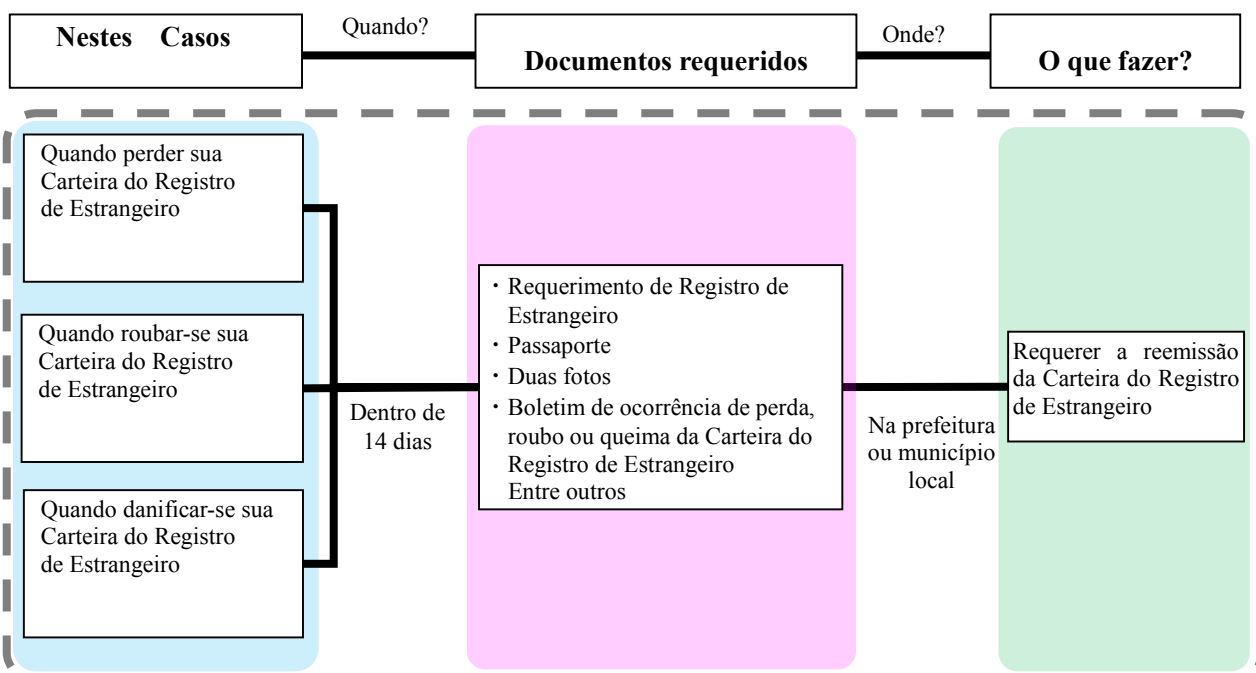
Nestes Casos

Quando?

Documentos requeridos

Onde?

O que fazer?

Quando perder sua Carteira do Registro de Estrangeiro

Quando roubar-se sua Carteira do Registro de Estrangeiro

Quando danificar-se sua Carteira do Registro de Estrangeiro

Dentro de 14 dias

・Requerimento de Registro de Estrangeiro
・Passaporte
・Duas fotos
・Boletim de ocorrência de perda, roubo ou queima da Carteira do Registro de Estrangeiro
Entre outros

Na prefeitura ou município local

Requerer a reemissão da Carteira do Registro de Estrangeiro